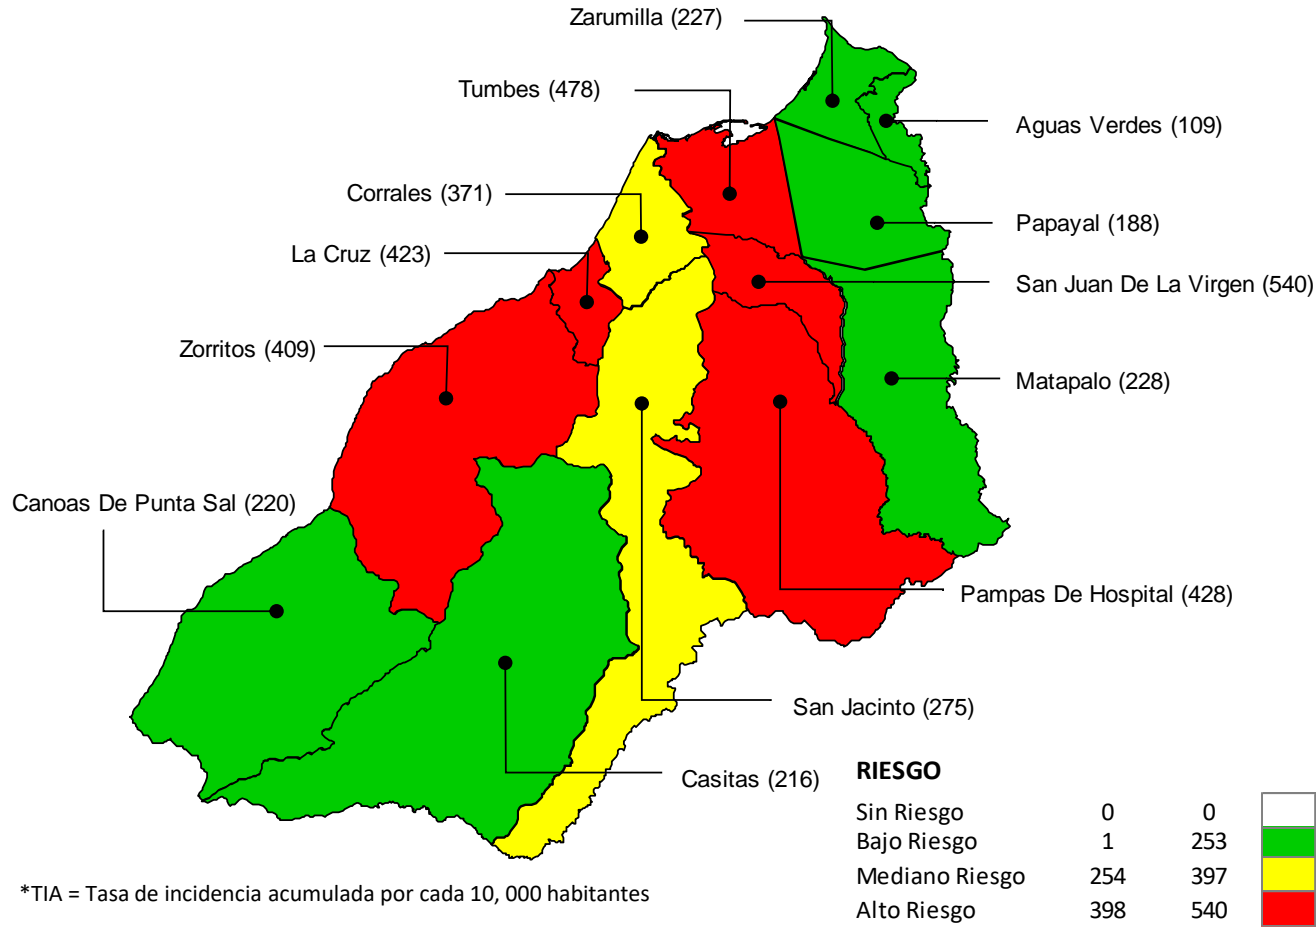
Zarumilla (227)

Tumbes (478)

Aguas Verdes (109)

Corrales (371)

Papayal (188)

La Cruz (423)

San Juan De La Virgen (540)

Zorritos (409)

Matapalo (228)

Canoas De Punta Sal (220)

Pampas De Hospital (428)

San Jacinto (275)

Casitas (216)

RIESGO

| | | |
|---|---|---|
| Sin Riesgo | 0 | 0 |
| Bajo Riesgo | 1 | 253 |
| Mediano Riesgo | 254 | 397 |
| Alto Riesgo | 398 | 540 |

*TIA = Tasa de incidencia acumulada por cada 10, 000 habitantes